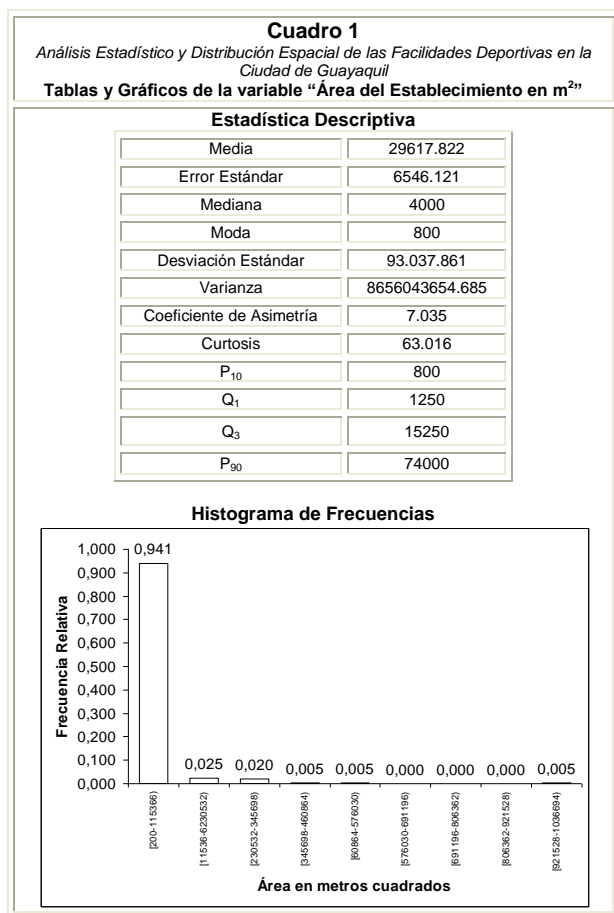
**Cuadro 1**
*Análisis Estadístico y Distribución Espacial de las Facilidades Deportivas en la Ciudad de Guayaquil*
**Tablas y Gráficos de la variable "Área del Establecimiento en m$^2$"**

**Estadística Descriptiva**

| | |
|---|---|
| Media | 29617.822 |
| Error Estándar | 6546.121 |
| Mediana | 4000 |
| Moda | 800 |
| Desviación Estándar | 93.037.861 |
| Varianza | 8656043654.685 |
| Coeficiente de Asimetría | 7.035 |
| Curtosis | 63.016 |
| $P_{10}$ | 800 |
| $Q_1$ | 1250 |
| $Q_3$ | 15250 |
| $P_{90}$ | 74000 |

**Histograma de Frecuencias**

1,000
0,900
0,800
0,700
0,600
0,500
0,400
0,300
0,200
0,100
0,000

Frecuencia Relativa

0,941
0,025
0,020
0,005
0,005
0,000
0,000
0,000
0,005

[200-115366)
[11536-6230532)
[230532-345698)
[345698-460864)
[60864-576030)
[576030-691196)
[691196-806362)
[806362-921528)
[921528-1036694)

**Área en metros cuadrados**